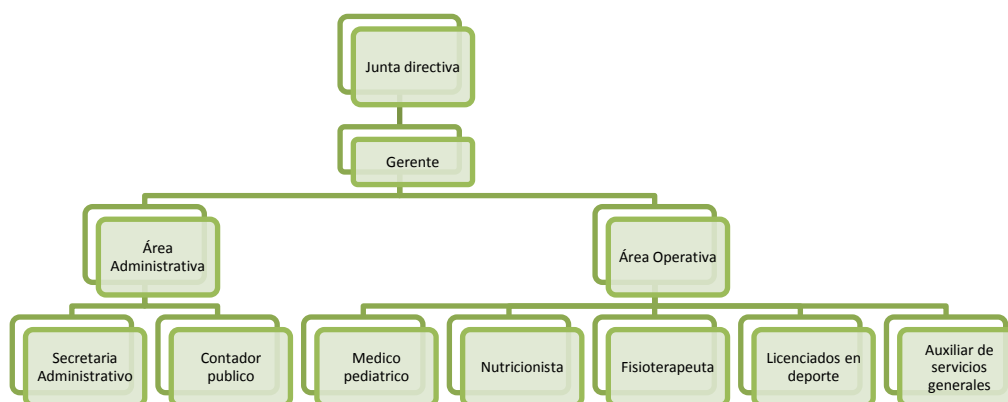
Junta directiva

Gerente

Área Administrativa

Área Operativa

Secretaria Administrativo

Contador publico

Medico pediatrico

Nutricionista

Fisioterapeuta

Licenciados en deporte

Auxiliar de servicios generales